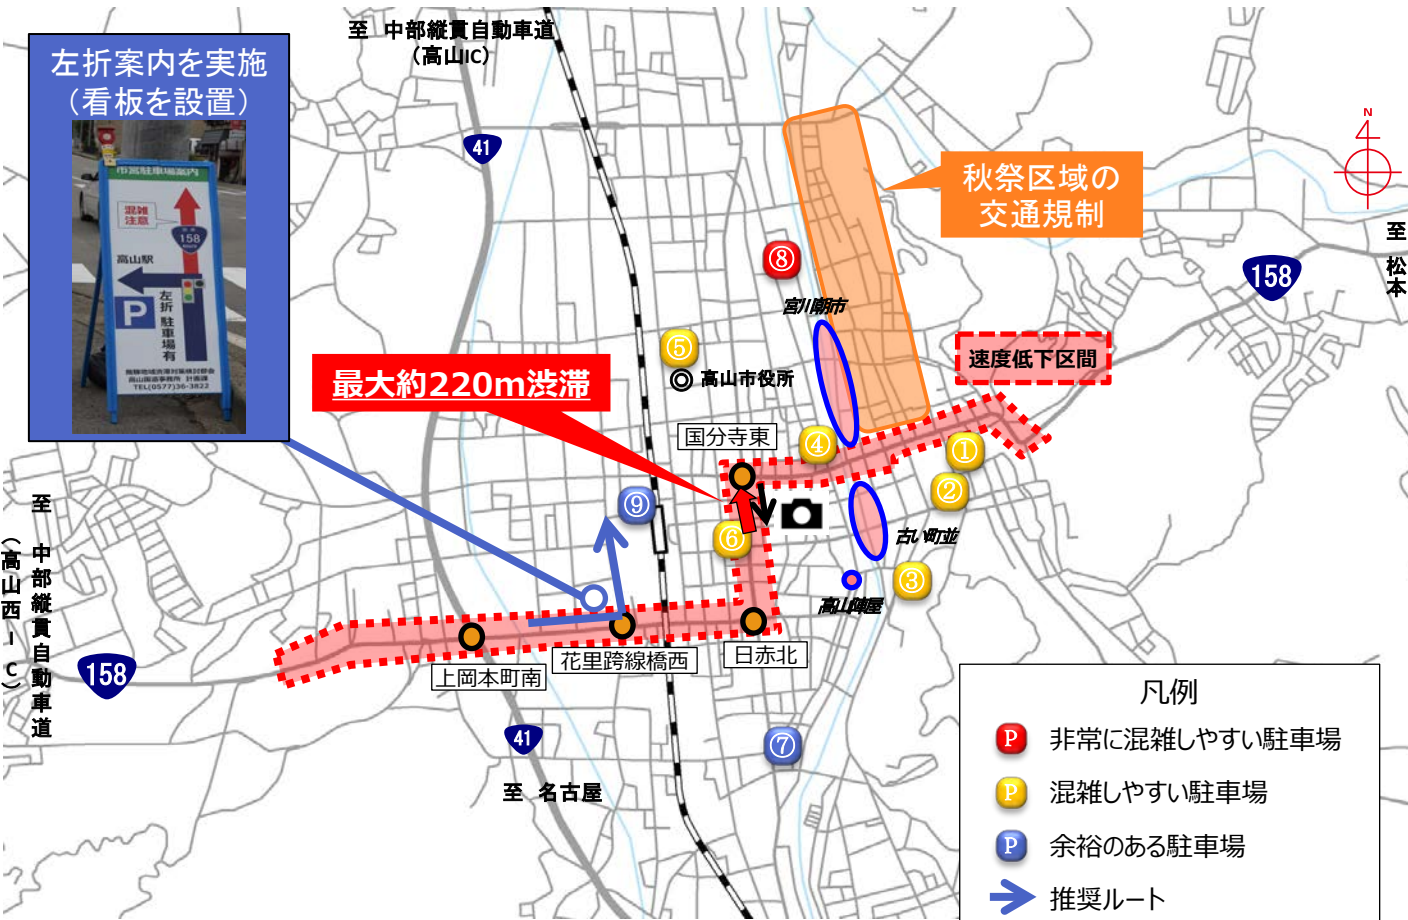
左折案内を実施
（看板を設置）

市営駐車場案内
混雑注意
158
高山駅
P
左折 駐車場有
飛騨地域渋滞対策検討会
高山国道事務所 計画課
TEL(0577)36-3822

至 中部縦貫自動車道
（高山IC）

41

秋祭区域の
交通規制

N

至
松本

158

⑧
宮川朝市

⑤
◎ 高山市役所

速度低下区間

最大約220m渋滞

国分寺東
④
①
②

⑨

⑥

古い町並

③

高山陣屋

至
中部縦貫自動車道
（高山西IC）

158

上岡本町南
花里跨線橋西
日赤北

41

⑦

至 名古屋

凡例
非常に混雑しやすい駐車場
混雑しやすい駐車場
余裕のある駐車場
推奨ルート